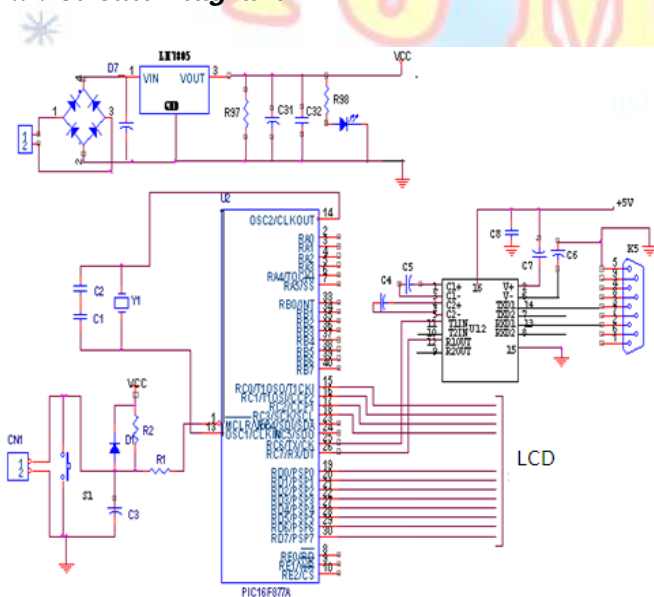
LM7805
VIN VOUT
GND
D7
VCC
R97
C31
C32
R98
1
2
3
4
U2
OSC2/CLKOUT
14
RA0
RA1
RA2
RA3
RA4/T0CKI
RA5/SS
RB0/INT
RB1
RB2
RB3
RB4
RB5
RB6
RB7
33
34
35
36
37
38
39
40
C2
C1
Y1
VCC
R2
D1
R1
CN1
1
2
S1
C3
MCLR/VPP
OSC1/CLKIN
1
13
RC0/T1OSO/T1CKI
RC1/T1OSI/CCP2
RC2/CCP1
RC3/SCK/SCL
RC4/SDI/SDA
RC5/SDO
RC6/TX/CK
RC7/RX/DT
15
16
17
18
23
24
25
26
RD0/PSP0
RD1/PSP1
RD2/PSP2
RD3/PSP3
RD4/PSP4
RD5/PSP5
RD6/PSP6
RD7/PSP7
19
20
21
22
27
28
29
30
RE0/RD
RE1/WR
RE2/CS
8
9
10
PIC16F877A
LCD
+5V
C8
C7
C6
K5
C4
C5
C1+
C1-
C2+
C2-
T1IN
T2IN
R1OUT
R2OUT
V+
V-
T1OUT
T2OUT
R1IN
R2IN
U12
16
15
14
7
13
8